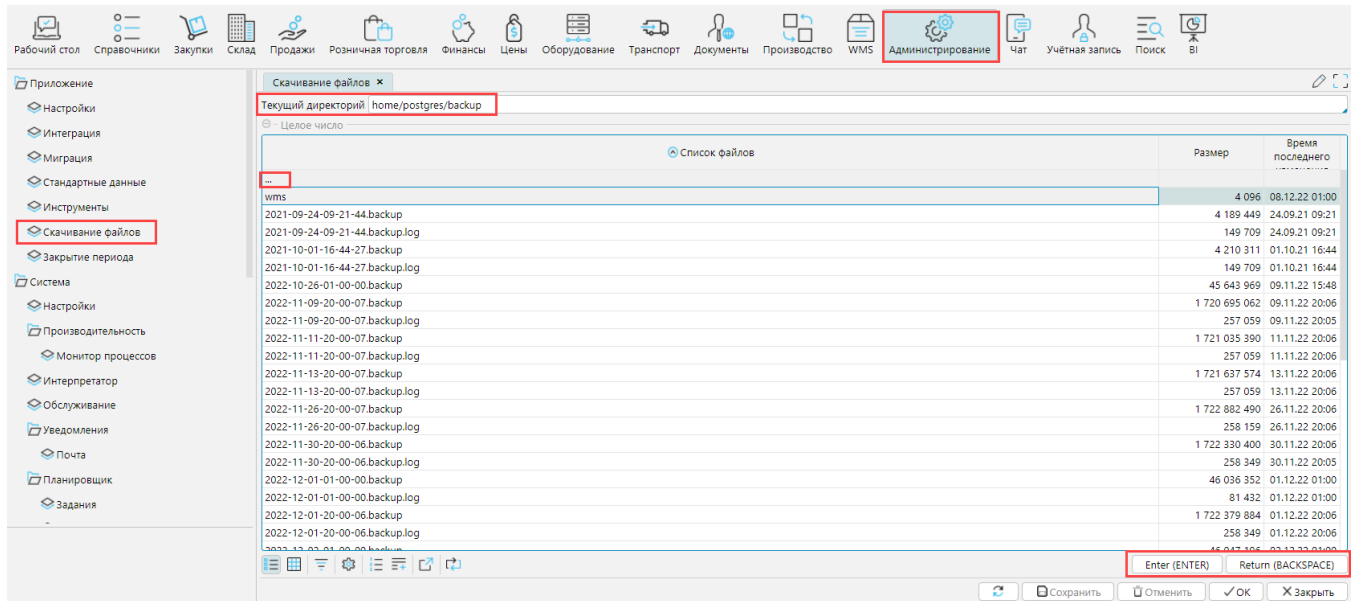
Рабочий стол Справочники Закупки Склад Продажи Розничная торговля Финансы Цены Оборудование Транспорт Документы Производство WMS Администрирование Чат Учётная запись Поиск BI

Приложение
Настройки
Интеграция
Миграция
Стандартные данные
Инструменты
Скачивание файлов
Закрытие периода
Система
Настройки
Производительность
Монитор процессов
Интерпретатор
Обслуживание
Уведомления
Почта
Планировщик
Задания

Скачивание файлов ×

Текущий директорий home/postgres/backup

Целое число

| Список файлов | Размер | Время последнего изменения |
|---|---|---|
| .. | | |
| wms | 4 096 | 08.12.22 01:00 |
| 2021-09-24-09-21-44.backup | 4 189 449 | 24.09.21 09:21 |
| 2021-09-24-09-21-44.backup.log | 149 709 | 24.09.21 09:21 |
| 2021-10-01-16-44-27.backup | 4 210 311 | 01.10.21 16:44 |
| 2021-10-01-16-44-27.backup.log | 149 709 | 01.10.21 16:44 |
| 2022-10-26-01-00-00.backup | 45 643 969 | 09.11.22 15:48 |
| 2022-11-09-20-00-07.backup | 1 720 695 062 | 09.11.22 20:06 |
| 2022-11-09-20-00-07.backup.log | 257 059 | 09.11.22 20:05 |
| 2022-11-11-20-00-07.backup | 1 721 035 390 | 11.11.22 20:06 |
| 2022-11-11-20-00-07.backup.log | 257 059 | 11.11.22 20:06 |
| 2022-11-13-20-00-07.backup | 1 721 637 574 | 13.11.22 20:06 |
| 2022-11-13-20-00-07.backup.log | 257 059 | 13.11.22 20:06 |
| 2022-11-26-20-00-07.backup | 1 722 882 490 | 26.11.22 20:06 |
| 2022-11-26-20-00-07.backup.log | 258 159 | 26.11.22 20:06 |
| 2022-11-30-20-00-06.backup | 1 722 330 400 | 30.11.22 20:06 |
| 2022-11-30-20-00-06.backup.log | 258 349 | 30.11.22 20:05 |
| 2022-12-01-01-00-00.backup | 46 036 352 | 01.12.22 01:00 |
| 2022-12-01-01-00-00.backup.log | 81 432 | 01.12.22 01:00 |
| 2022-12-01-20-00-06.backup | 1 722 379 884 | 01.12.22 20:06 |
| 2022-12-01-20-00-06.backup.log | 258 349 | 01.12.22 20:06 |

Enter (ENTER) Return (BACKSPACE)

Сохранить Отменить OK Закрыть